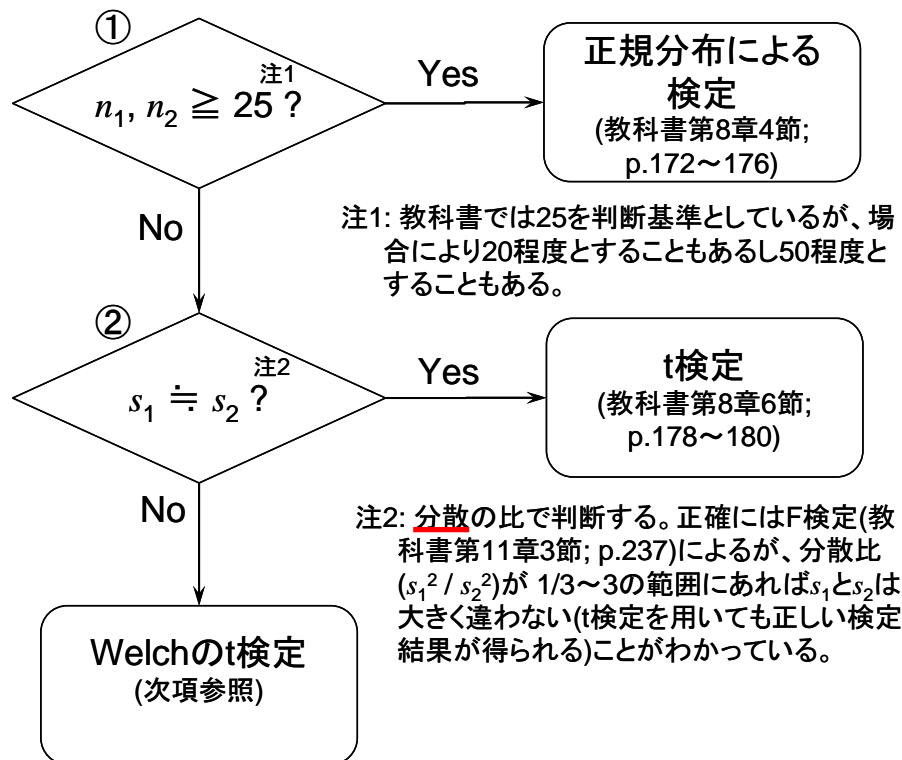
①

$n_1, n_2 \geqq 25$ ? 注1

Yes

正規分布による検定
(教科書第8章4節; p.172～176)

No

注1: 教科書では25を判断基準としているが、場合により20程度とすることもあるし50程度とすることもある。

②

$s_1 \doteqdot s_2$ ? 注2

Yes

t検定
(教科書第8章6節; p.178～180)

No

注2: 分散の比で判断する。正確にはF検定(教科書第11章3節; p.237)によるが、分散比($s_1^2$ / $s_2^2$)が 1/3～3の範囲にあれば$s_1$と$s_2$は大きく違わない(t検定を用いても正しい検定結果が得られる)ことがわかっている。

Welchのt検定
(次項参照)